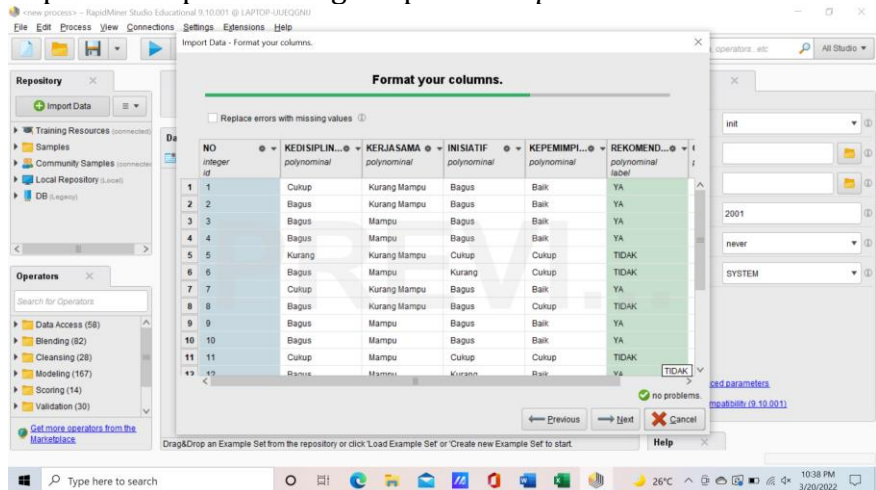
<new process> – RapidMiner Studio Educational 9.10.001 @ LAPTOP-UUEQGNU

File Edit Process View Connections Settings Extensions Help

Repository

Import Data

Training Resources (connected)
Samples
Community Samples (connected)
Local Repository (Local)
DB (Legacy)

Operators

Search for Operators

Data Access (58)
Blending (82)
Cleansing (28)
Modeling (167)
Scoring (14)
Validation (30)

Get more operators from the Marketplace

Import Data - Format your columns.

Format your columns.

Replace errors with missing values

| | NO integer id | KEDISIPLIN... polynominal | KERJASAMA polynominal | INISIATIF polynominal | KEPEMIMPI... polynominal | REKOMEND... polynominal label |
|---|---|---|---|---|---|---|
| 1 | 1 | Cukup | Kurang Mampu | Bagus | Baik | YA |
| 2 | 2 | Bagus | Kurang Mampu | Bagus | Baik | YA |
| 3 | 3 | Bagus | Mampu | Bagus | Baik | YA |
| 4 | 4 | Bagus | Mampu | Bagus | Baik | YA |
| 5 | 5 | Kurang | Kurang Mampu | Cukup | Cukup | TIDAK |
| 6 | 6 | Bagus | Mampu | Kurang | Cukup | TIDAK |
| 7 | 7 | Cukup | Kurang Mampu | Bagus | Baik | YA |
| 8 | 8 | Bagus | Kurang Mampu | Bagus | Cukup | TIDAK |
| 9 | 9 | Bagus | Mampu | Bagus | Baik | YA |
| 10 | 10 | Bagus | Mampu | Bagus | Baik | YA |
| 11 | 11 | Cukup | Mampu | Cukup | Cukup | TIDAK |
| 12 | 12 | Bagus | Mampu | Kurang | Baik | YA |

TIDAK

no problems.

Previous Next Cancel

operators, etc All Studio

init

2001

never

SYSTEM

ced parameters
mpatibility (9.10.001)

Help

Drag&Drop an Example Set from the repository or click 'Load Example Set' or 'Create new Example Set' to start.

Type here to search

26°C 10:38 PM 3/20/2022